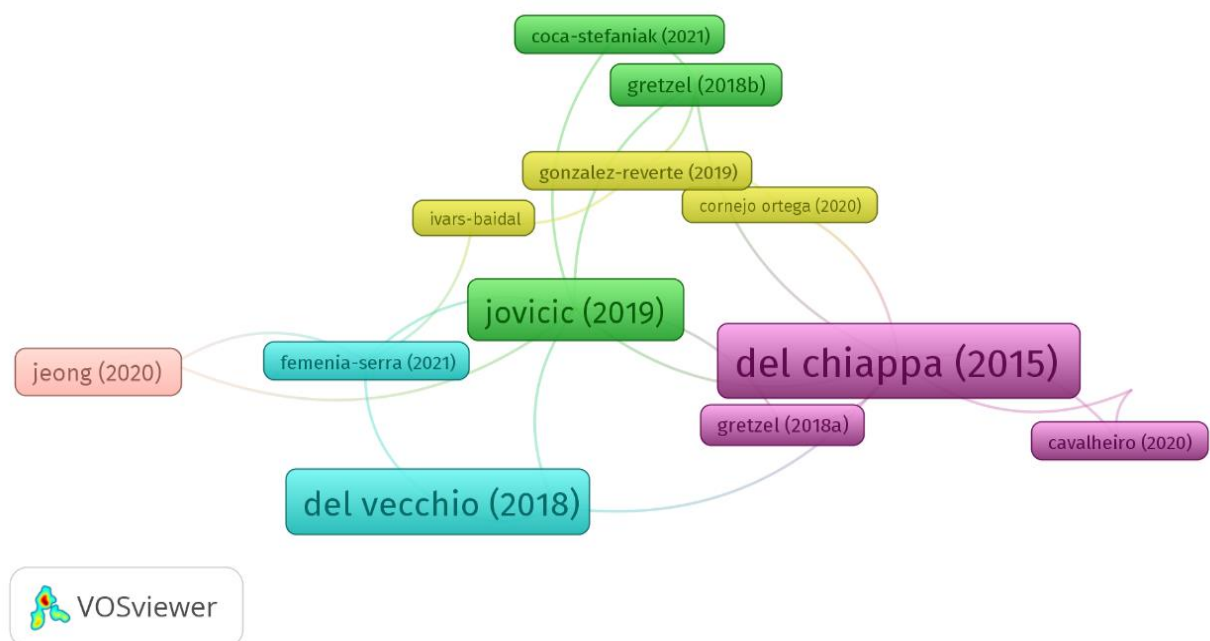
coca-stefaniak (2021)
gretzel (2018b)
gonzalez-reverte (2019)
ivars-baidal
cornejo ortega (2020)
jovicic (2019)
jeong (2020)
femenia-serra (2021)
del chiappa (2015)
gretzel (2018a)
cavalheiro (2020)
del vecchio (2018)
VOSviewer